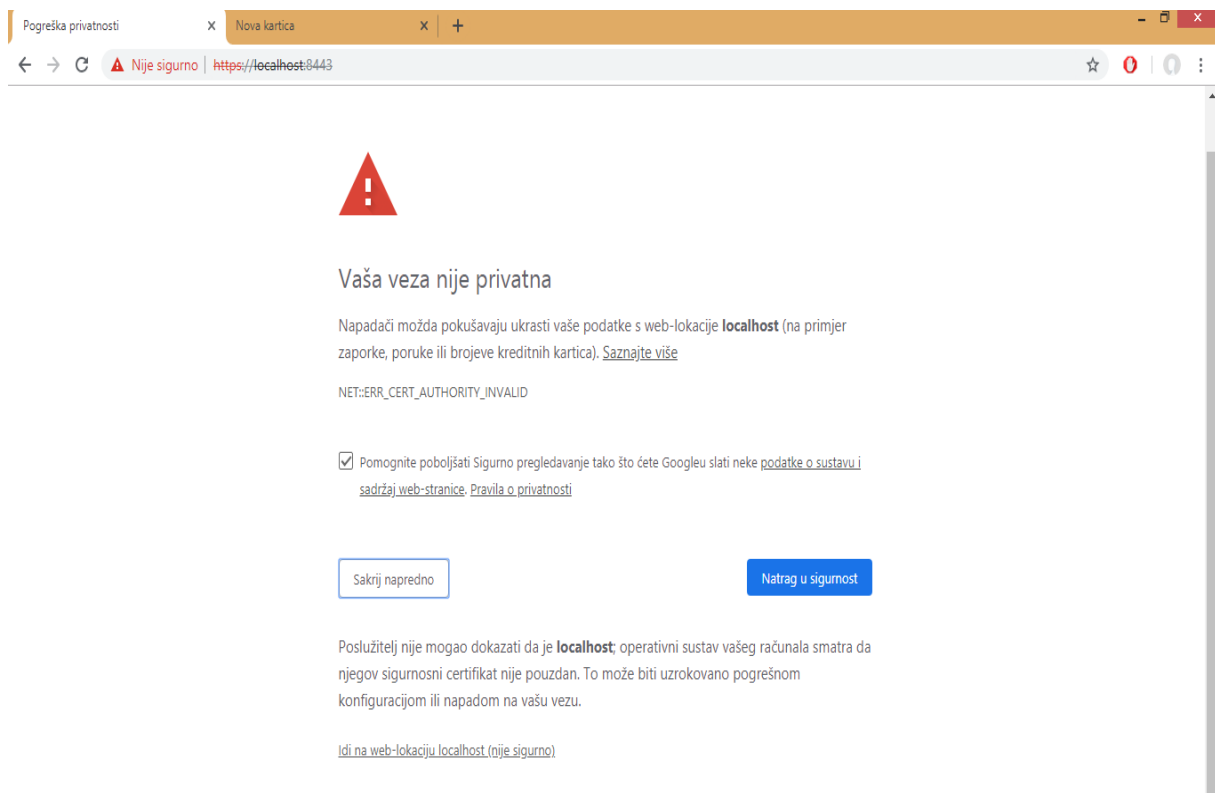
Pogreška privatnosti ×
Nova kartica ×
+

Nije sigurno | https://localhost:8443

Vaša veza nije privatna

Napadači možda pokušavaju ukrasti vaše podatke s web-lokacije **localhost** (na primjer zaporke, poruke ili brojeve kreditnih kartica). Saznajte više

NET::ERR_CERT_AUTHORITY_INVALID

Pomognite poboljšati Sigurno pregledavanje tako što ćete Googleu slati neke podatke o sustavu i sadržaj web-stranice. Pravila o privatnosti

Sakrij napredno

Natrag u sigurnost

Poslužitelj nije mogao dokazati da je **localhost**; operativni sustav vašeg računala smatra da njegov sigurnosni certifikat nije pouzdan. To može biti uzrokovano pogrešnom konfiguracijom ili napadom na vašu vezu.

Idi na web-lokaciju localhost (nije sigurno)